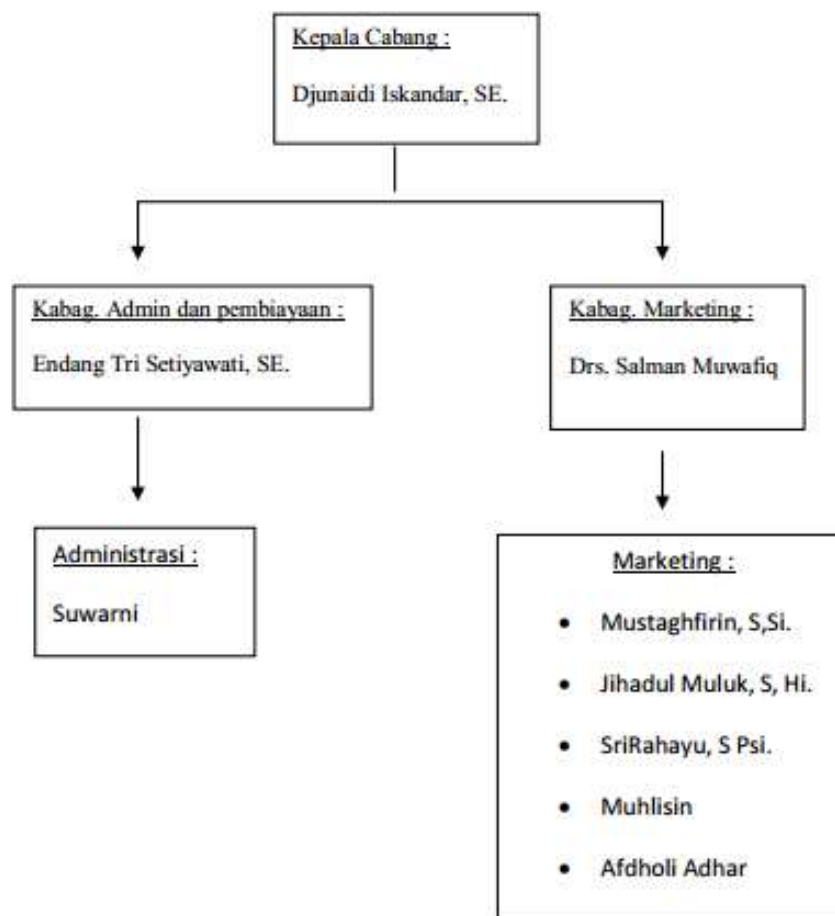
Kepala Cabang :

Djunaidi Iskandar, SE.

Kabag. Admin dan pembiayaan :

Endang Tri Setiyawati, SE.

Kabag. Marketing :

Drs. Salman Muwafiq

Administrasi :

Suwarni

Marketing :

- Mustaghfirin, S,Si.
- Jihadul Muluk, S, Hi.
- SriRahayu, S Psi.
- Muhlisin
- Afdholi Adhar